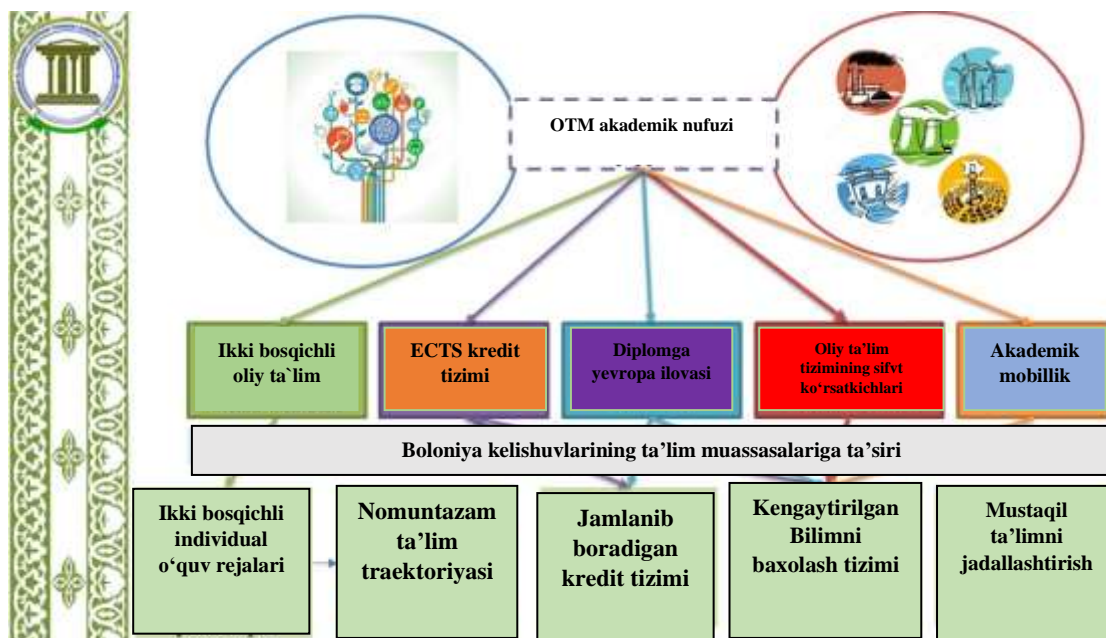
OTM akademik nufuzi

Ikki bosqichli oliy ta`lim

ECTS kredit tizimi

Diplomga yevropa ilovasi

Oliy ta'lim tizimining sifvt ko'rsatkichlari

Akademik mobillik

Boloniya kelishuvlarining ta'lim muassasalariga ta'siri

Ikki bosqichli individual o'quv rejalari

Nomuntazam ta'lim traektoriyasi

Jamlanib boradigan kredit tizimi

Kengaytirilgan Bilimni baxolash tizimi

Mustaqil ta'limni jadallashtirish